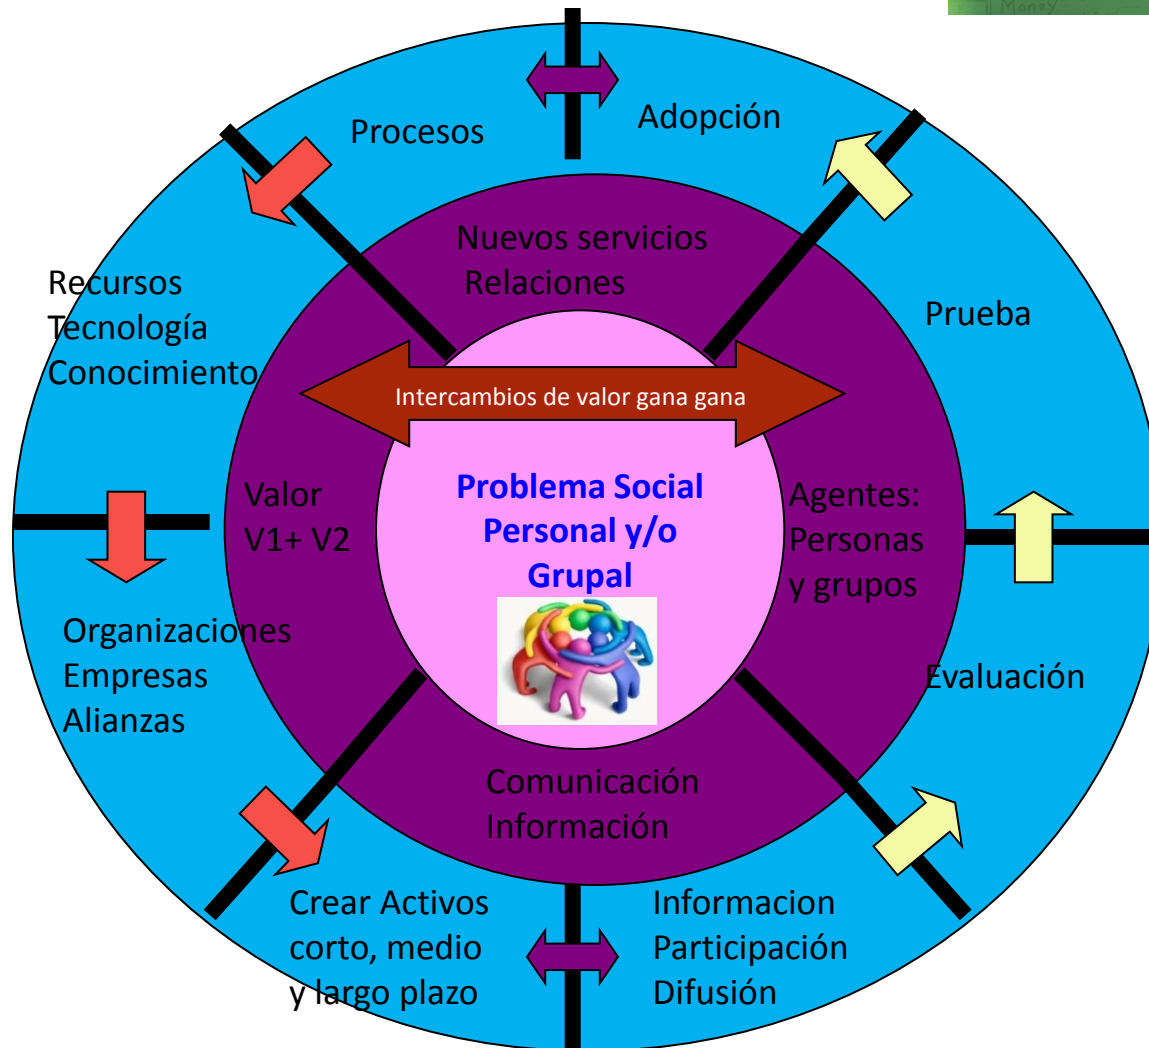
Procesos

Adopción

Nuevos servicios
Relaciones

Recursos
Tecnología
Conocimiento

Prueba

Intercambios de valor gana gana

Valor
V1+ V2

Problema Social
Personal y/o
Grupal

Agentes:
Personas
y grupos

Organizaciones
Empresas
Alianzas

Evaluación

Comunicación
Información

Crear Activos
corto, medio
y largo plazo

Informacion
Participación
Difusión